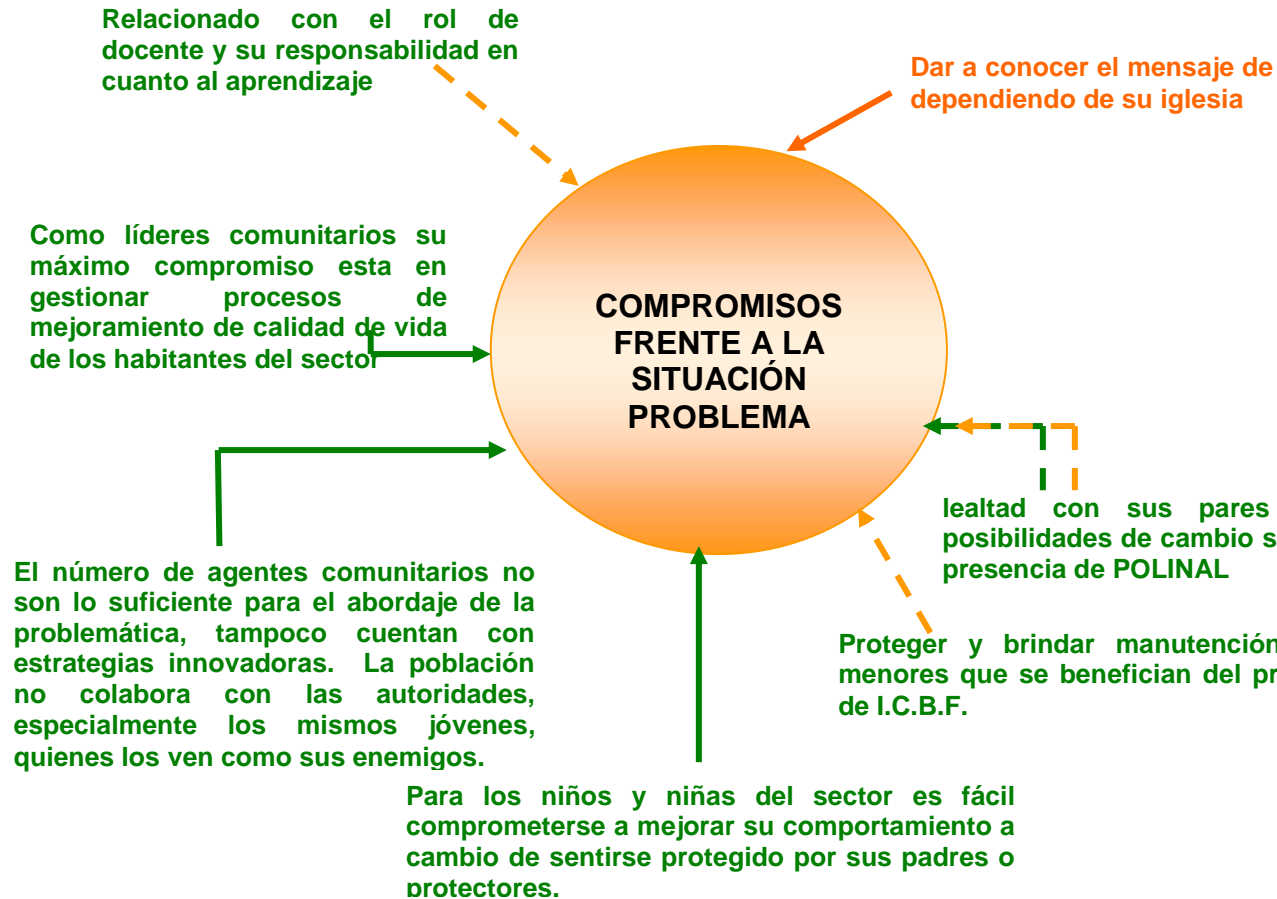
Relacionado con el rol de docente y su responsabilidad en cuanto al aprendizaje

Dar a conocer el mensaje de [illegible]
dependiendo de su iglesia

Como líderes comunitarios su máximo compromiso esta en gestionar procesos de mejoramiento de calidad de vida de los habitantes del sector

COMPROMISOS FRENTE A LA SITUACIÓN PROBLEMA

lealtad con sus pares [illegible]
posibilidades de cambio s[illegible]
presencia de POLINAL

El número de agentes comunitarios no son lo suficiente para el abordaje de la problemática, tampoco cuentan con estrategias innovadoras. La población no colabora con las autoridades, especialmente los mismos jóvenes, quienes los ven como sus enemigos.

Proteger y brindar manutención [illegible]
menores que se benefician del pr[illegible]
de I.C.B.F.

Para los niños y niñas del sector es fácil comprometerse a mejorar su comportamiento a cambio de sentirse protegido por sus padres o protectores.